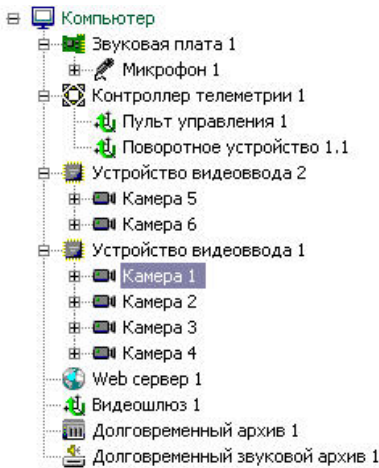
Компьютер
Звуковая плата 1
Микрофон 1
Контроллер телеметрии 1
Пульт управления 1
Поворотное устройство 1.1
Устройство видеоввода 2
Камера 5
Камера 6
Устройство видеоввода 1
Камера 1
Камера 2
Камера 3
Камера 4
Web сервер 1
Видеошлюз 1
Долговременный архив 1
Долговременный звуковой архив 1